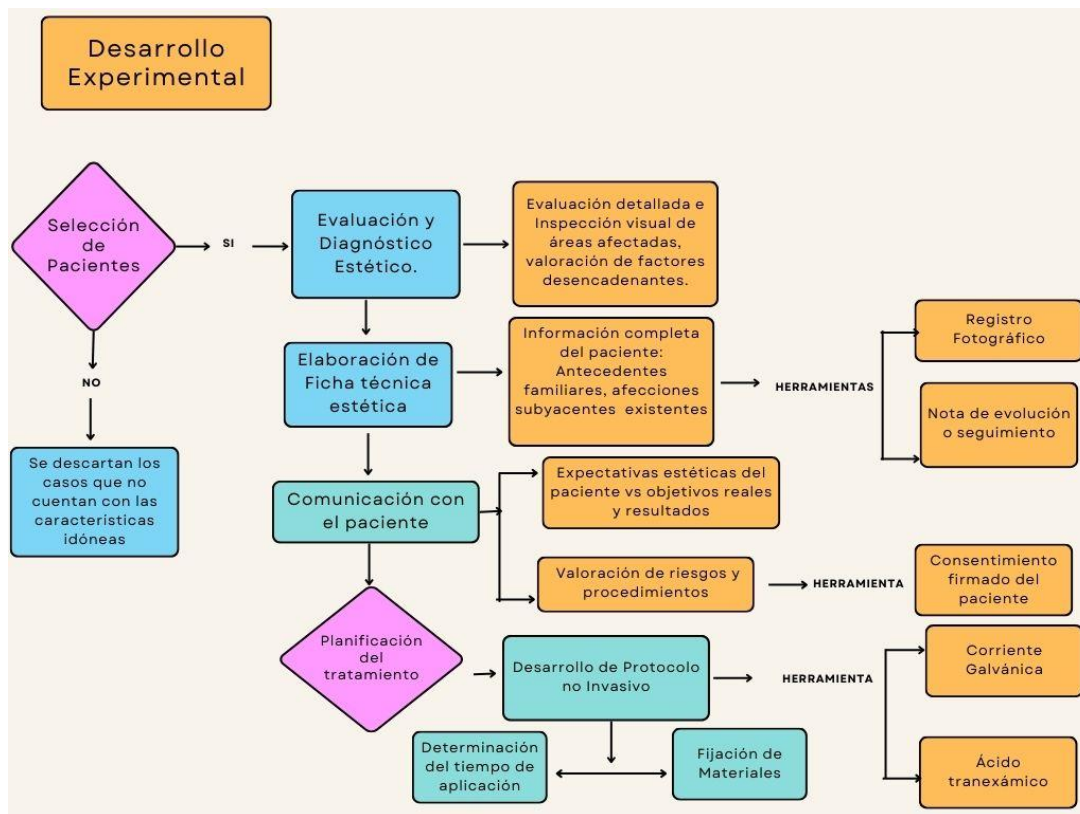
Desarrollo Experimental

Selección de Pacientes

SI

Evaluación y Diagnóstico Estético.

Evaluación detallada e Inspección visual de áreas afectadas, valoración de factores desencadenantes.

NO

Se descartan los casos que no cuentan con las características idóneas

Elaboración de Ficha técnica estética

Información completa del paciente: Antecedentes familiares, afecciones subyacentes existentes

HERRAMIENTAS

Registro Fotográfico

Nota de evolución o seguimiento

Comunicación con el paciente

Expectativas estéticas del paciente vs objetivos reales y resultados

Valoración de riesgos y procedimientos

HERRAMIENTA

Consentimiento firmado del paciente

Planificación del tratamiento

Desarrollo de Protocolo no Invasivo

HERRAMIENTA

Corriente Galvánica

Ácido tranexámico

Determinación del tiempo de aplicación

Fijación de Materiales